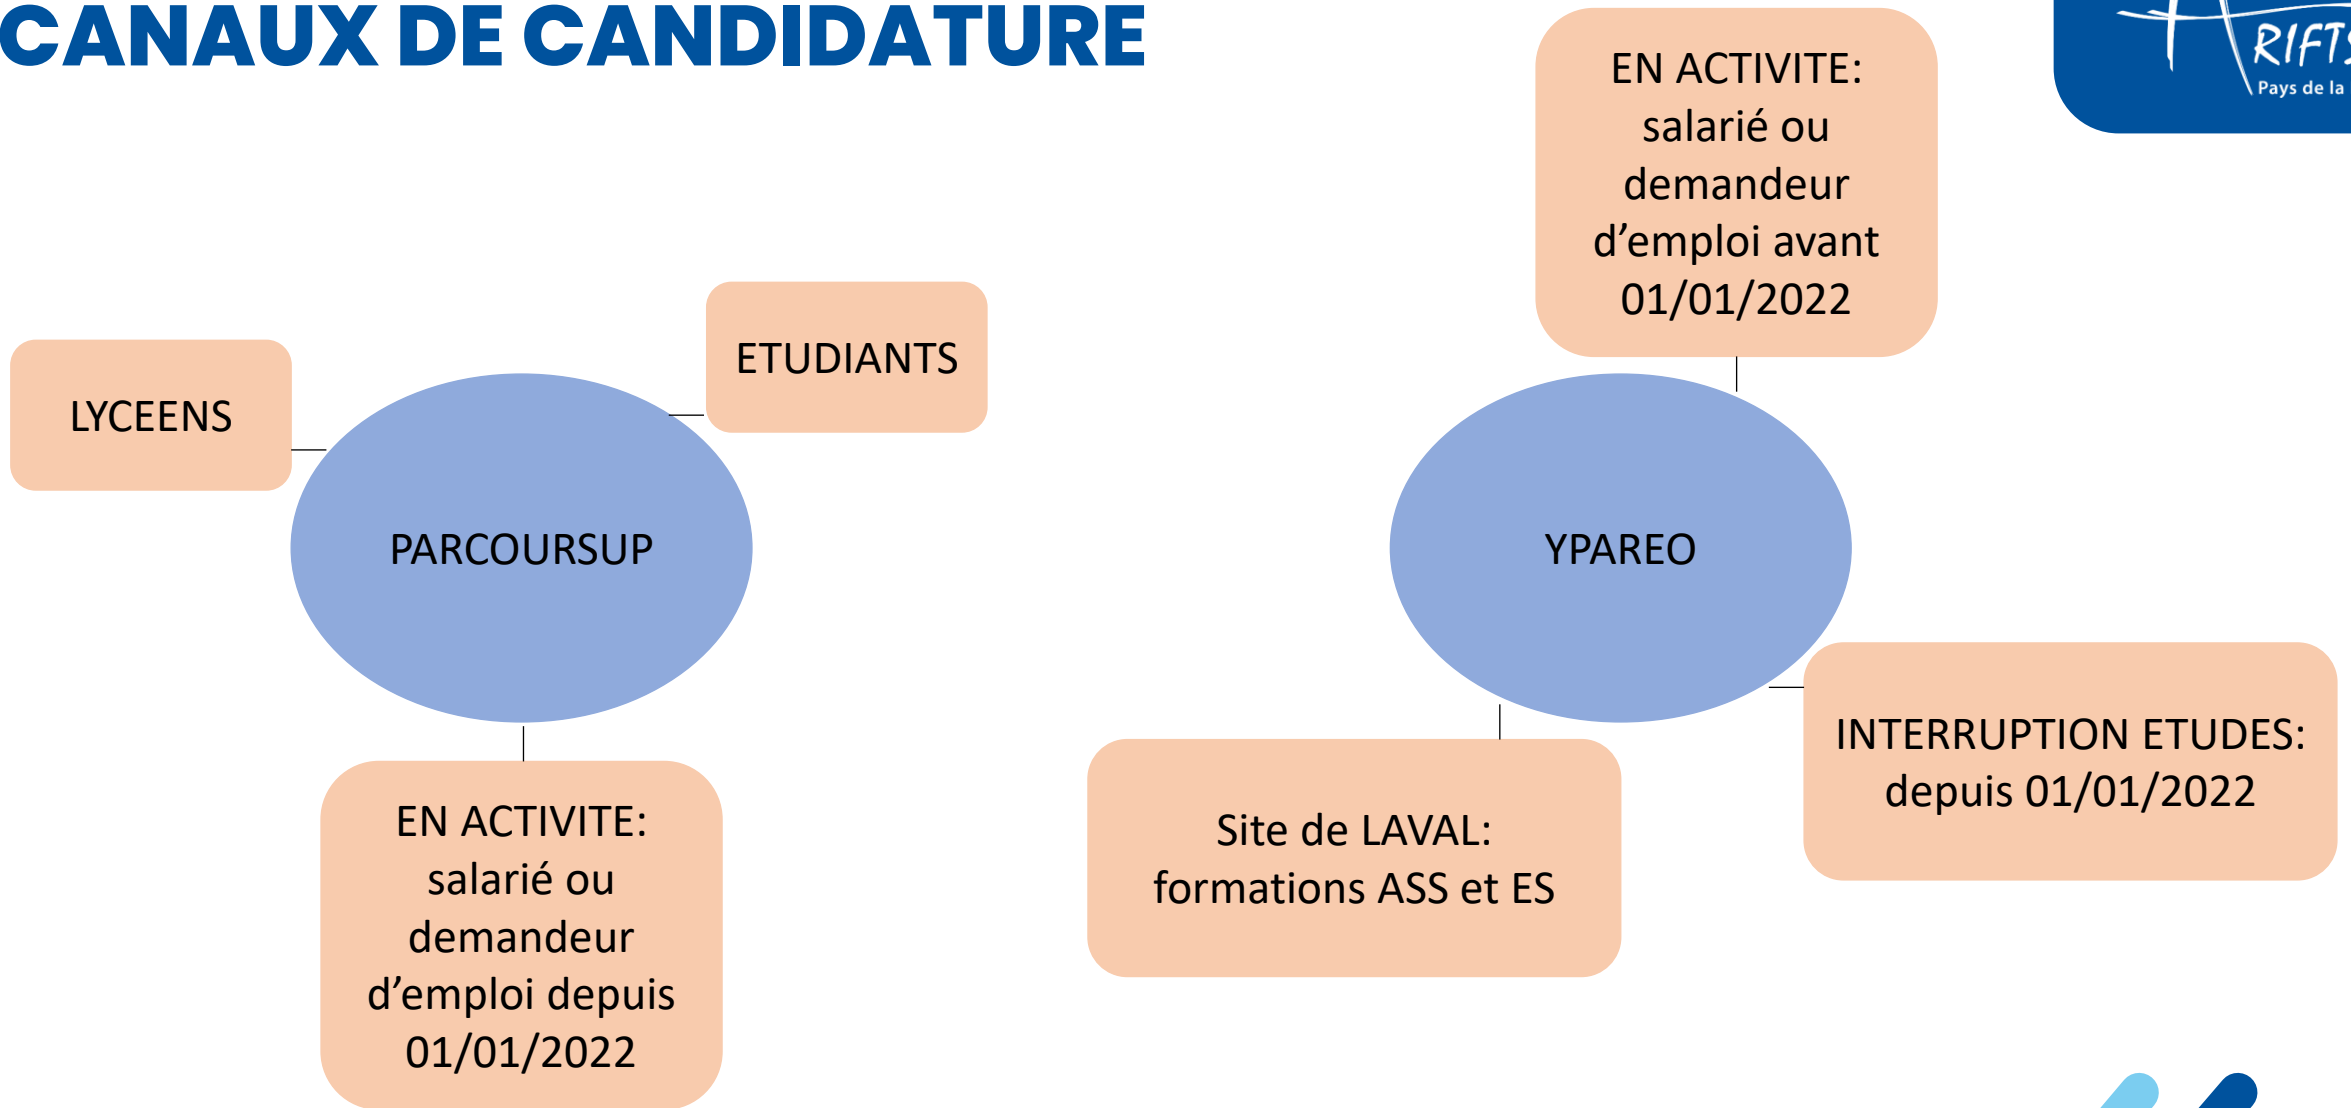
CANAUX DE CANDIDATURE

RIFTS
Pays de la

LYCEENS

ETUDIANTS

PARCOURSUP

EN ACTIVITE: salarié ou demandeur d'emploi depuis 01/01/2022

EN ACTIVITE: salarié ou demandeur d'emploi avant 01/01/2022

YPAREO

Site de LAVAL: formations ASS et ES

INTERRUPTION ETUDES: depuis 01/01/2022